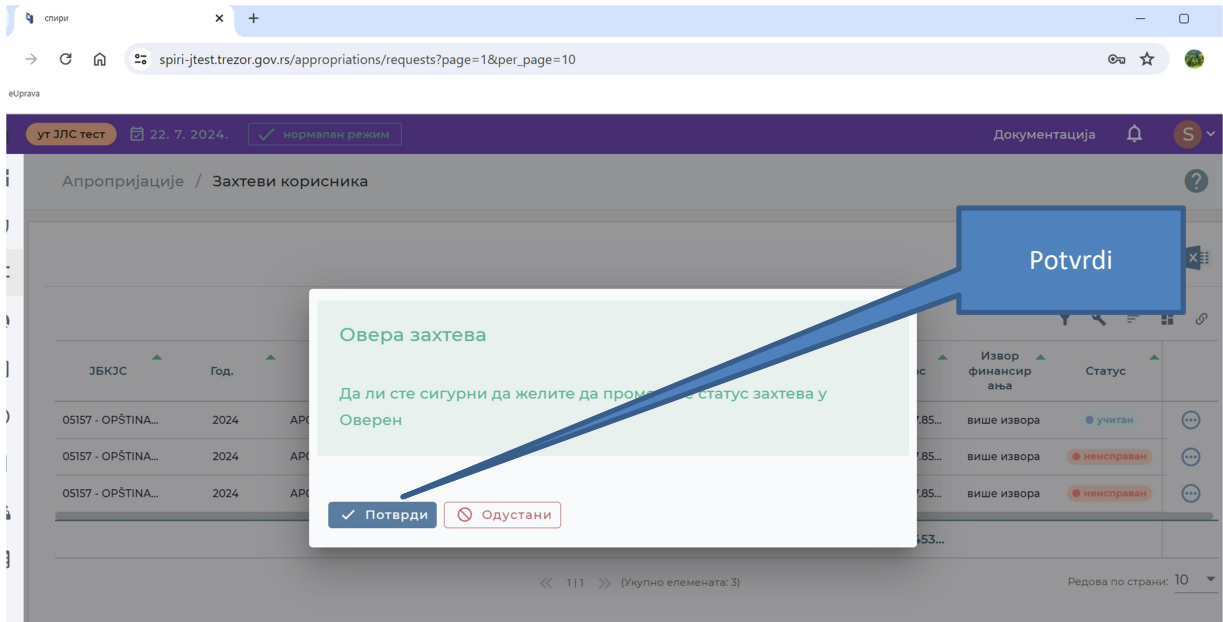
спири
spiri-jtest.trezor.gov.rs/appropriations/requests?page=1&per_page=10
eUprava

ут ЈЛС тест 22. 7. 2024. нормалан режим
Документација S

Апропријације / Захтеви корисника

Potvrdi

| ЈБКЈС | Год. | | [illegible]ос | Извор финансирања | Статус | |
|---|---|---|---|---|---|---|
| 05157 - OPŠTINA... | 2024 | APC | .85... | више извора | учитан | |
| 05157 - OPŠTINA... | 2024 | APC | .85... | више извора | неисправан | |
| 05157 - OPŠTINA... | 2024 | APC | .85... | више извора | неисправан | |

53...

Овера захтева

Да ли сте сигурни да желите да проме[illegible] статус захтева у Оверен

Потврди
Одустани

1 | 1 (Укупно елемената: 3)
Редова по страни: 10